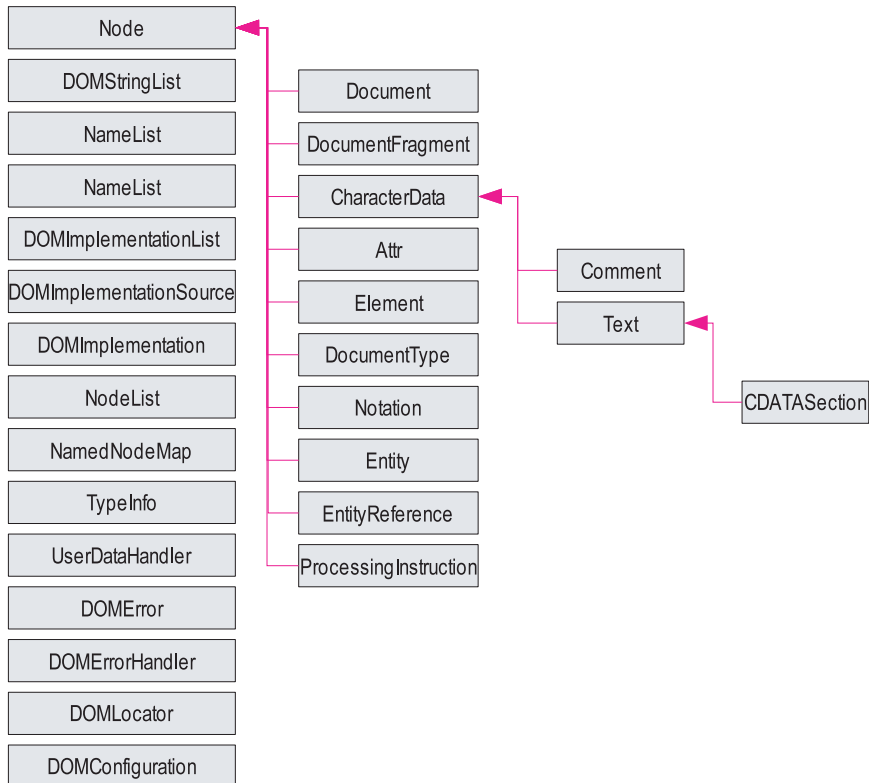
Node
DOMStringList
NameList
NameList
DOMImplementationList
DOMImplementationSource
DOMImplementation
NodeList
NamedNodeMap
TypeInfo
UserDataHandler
DOMError
DOMErrorHandler
DOMLocator
DOMConfiguration

Document
DocumentFragment
CharacterData
Attr
Element
DocumentType
Notation
Entity
EntityReference
ProcessingInstruction

Comment
Text

CDATASection